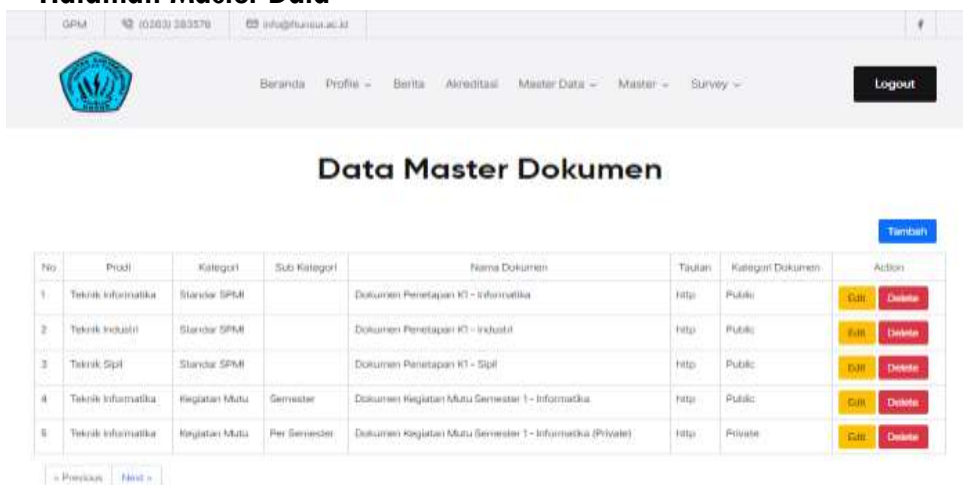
Halaman Master Data

GPM (0283) 283578 info@ftunsoed.ac.id

Beranda Profile Berita Akreditasi Master Data Master Survey

Logout

Data Master Dokumen

Tambah

| No | Prodi | Kategori | Sub Kategori | Nama Dokumen | Tautan | Kategori Dokumen | Action |
|---|---|---|---|---|---|---|---|
| 1 | Teknik Informatika | Standar SPMI | | Dokumen Penetapan K1 - Informatika | http | Public | Edit Delete |
| 2 | Teknik Industri | Standar SPMI | | Dokumen Penetapan K1 - Industri | http | Public | Edit Delete |
| 3 | Teknik Sipil | Standar SPMI | | Dokumen Penetapan K1 - Sipil | http | Public | Edit Delete |
| 4 | Teknik Informatika | Kegiatan Mutu | Semester | Dokumen Kegiatan Mutu Semester 1 - Informatika | http | Public | Edit Delete |
| 5 | Teknik Informatika | Kegiatan Mutu | Per Semester | Dokumen Kegiatan Mutu Semester 1 - Informatika (Private) | http | Private | Edit Delete |

« Previous Next »